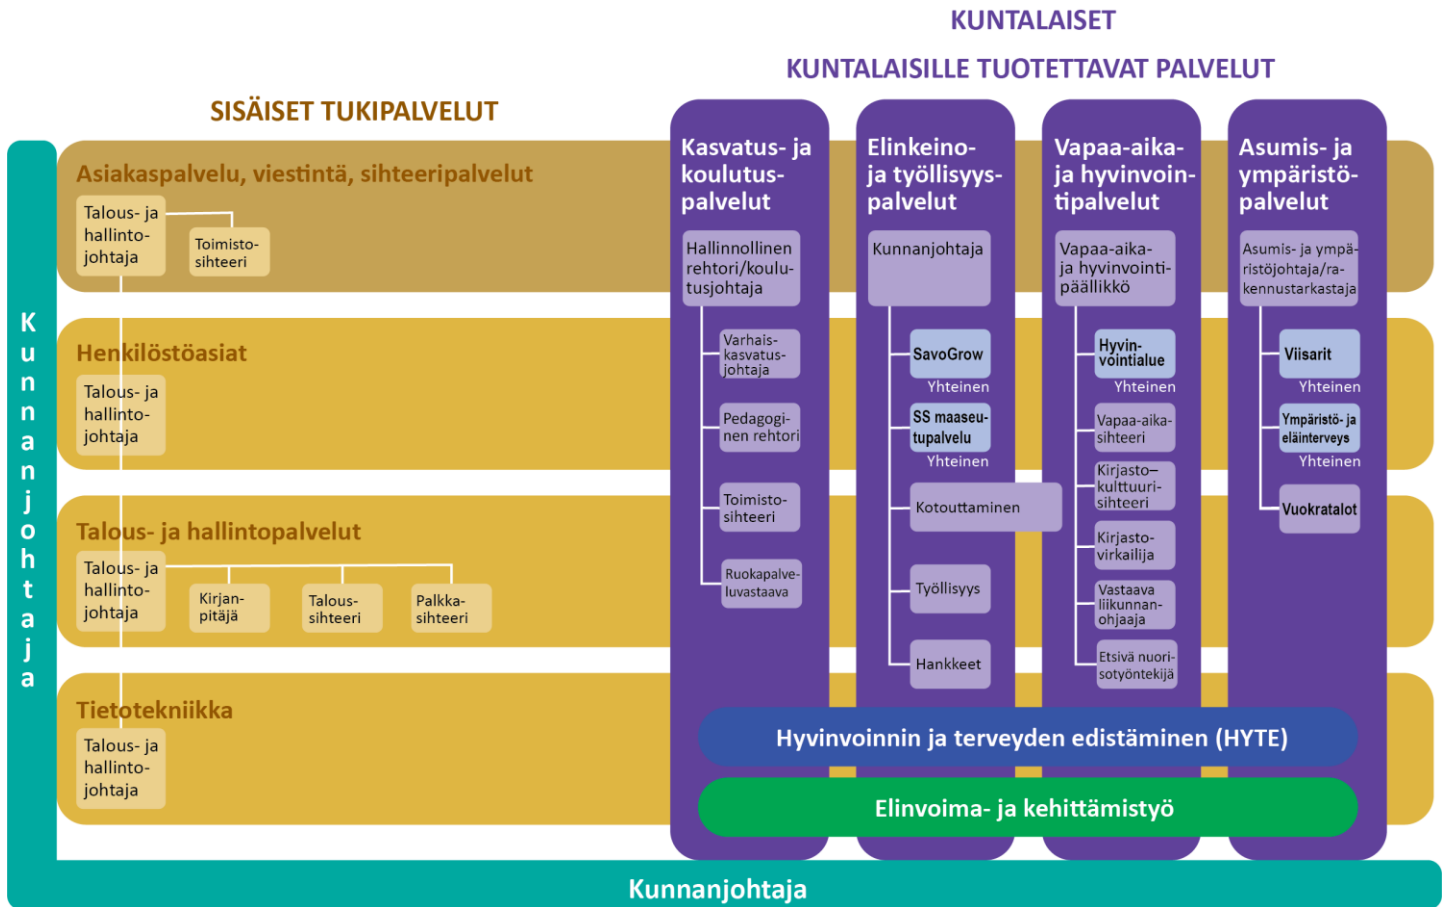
KUNTALAISET

KUNTALAISILLE TUOTETTAVAT PALVELUT

SISÄISET TUKIPALVELUT

Kunnanjohtaja

Asiakaspalvelu, viestintä, sihteeripalvelut

Talous- ja hallintojohtaja

Toimistosihteeri

Henkilöstöasiat

Talous- ja hallintojohtaja

Talous- ja hallintopalvelut

Talous- ja hallintojohtaja

Kirjanpitäjä

Taloussihteeri

Palkkasihteeri

Tietotekniikka

Talous- ja hallintojohtaja

Kasvatus- ja koulutuspalvelut

Hallinnollinen rehtori/koulutusjohtaja

Varhaiskasvatusjohtaja

Pedagoginen rehtori

Toimistosihteeri

Ruokapalveluvastaava

Elinkeino- ja työllisyyspalvelut

Kunnanjohtaja

SavoGrow

Yhteinen

SS maaseutupalvelu

Yhteinen

Kotouttaminen

Työllisyys

Hankkeet

Vapaa-aika- ja hyvinvointipalvelut

Vapaa-aika- ja hyvinvointipäällikkö

Hyvinvointialue

Yhteinen

Vapaa-aikasihteeri

Kirjasto–kulttuurisihteeri

Kirjastovirkailija

Vastaava liikunnanohjaaja

Etsivä nuorisotyöntekijä

Asumis- ja ympäristöpalvelut

Asumis- ja ympäristöjohtaja/rakennustarkastaja

Viisarit

Yhteinen

Ympäristö- ja eläinterveys

Yhteinen

Vuokratalot

Hyvinvoinnin ja terveyden edistäminen (HYTE)

Elinvoima- ja kehittämistyö

Kunnanjohtaja